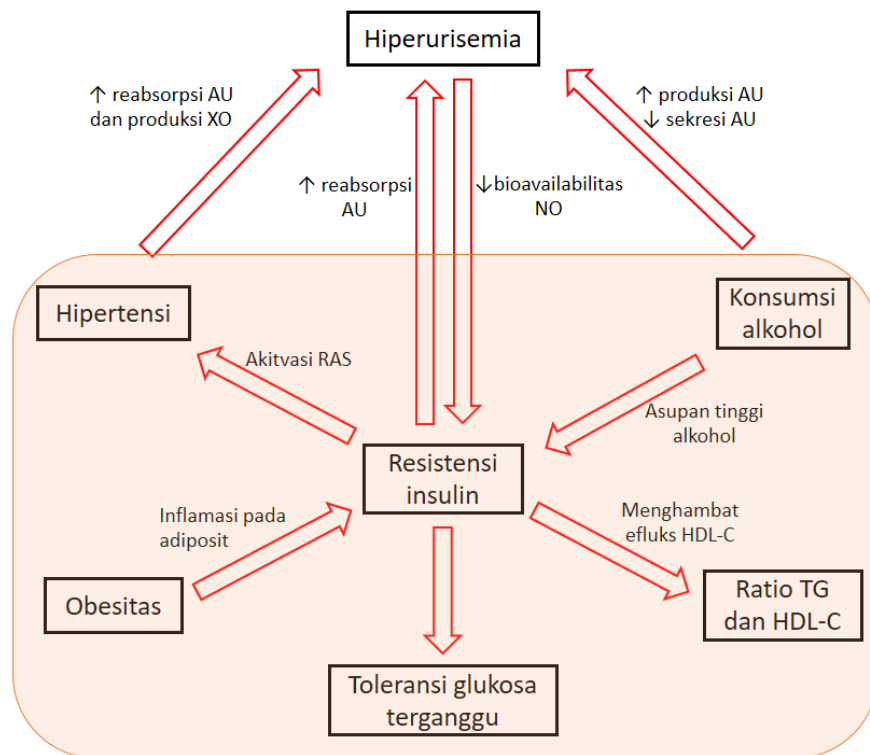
Hiperurisemia

↑ reabsorpsi AU dan produksi XO

↑ reabsorpsi AU

↓bioavailabilitas NO

↑ produksi AU
↓ sekresi AU

Hipertensi

Akitvasi RAS

Konsumsi alkohol

Asupan tinggi alkohol

Resistensi insulin

Inflamasi pada adiposit

Menghambat efluks HDL-C

Obesitas

Ratio TG dan HDL-C

Toleransi glukosa terganggu